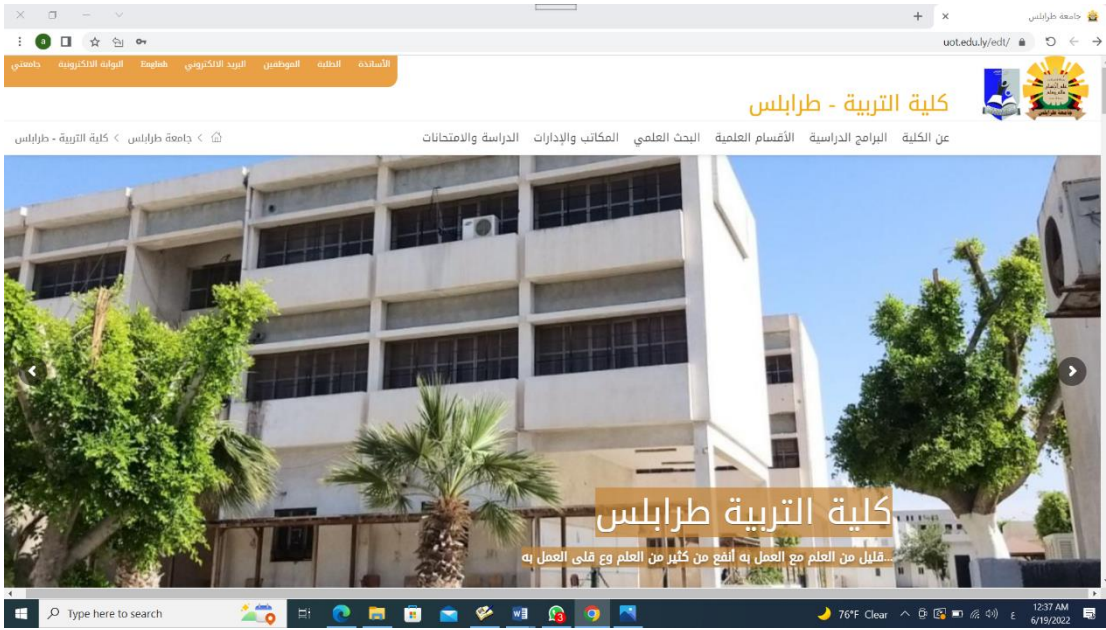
جامعة طرابلس ×
+
uot.edu.ly/edt/

الأساتذة الطلبة الموظفين البريد الالكتروني English البوابة الالكترونية جامعتي

كلية التربية - طرابلس

جامعة طرابلس > كلية التربية - طرابلس

عن الكلية البرامج الدراسية الأقسام العلمية البحث العلمي المكاتب والإدارات الدراسة والامتحانات

كلية التربية طرابلس
...قليل من العلم مع العمل به أنفع من كثير من العلم وع قلى العمل به

Type here to search
76°F Clear
12:37 AM
6/19/2022